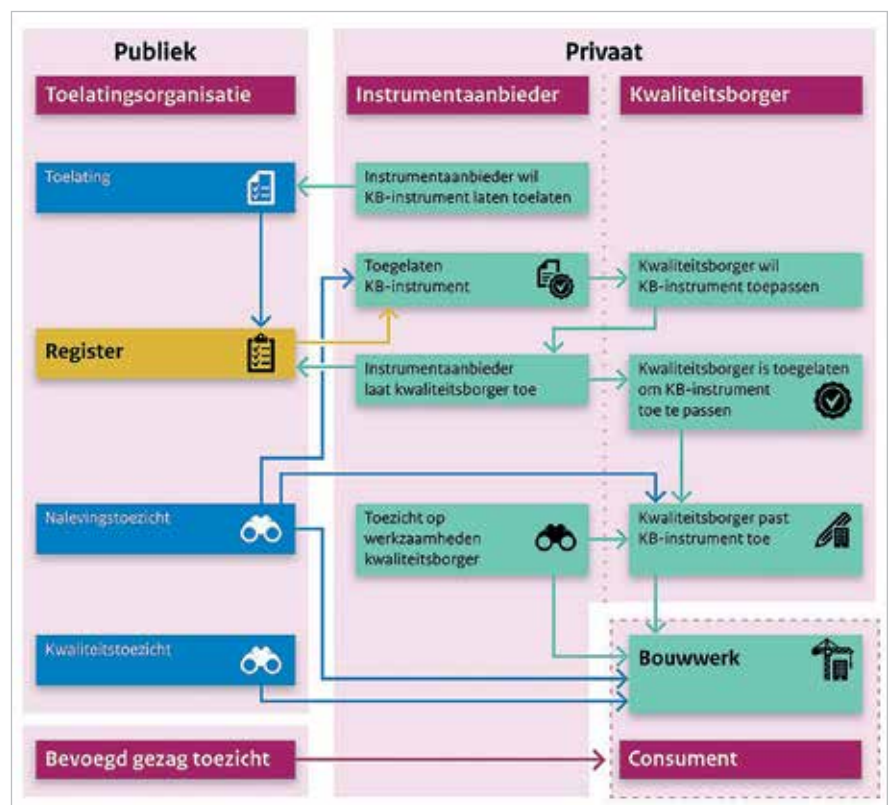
Publiek

Toelatingsorganisatie

Toelating

Register

Nalevingstoezicht

Kwaliteitstoezicht

Bevoegd gezag toezicht

Privaat

Instrumentaanbieder

Instrumentaanbieder wil KB-instrument laten toelaten

Toegelaten KB-instrument

Instrumentaanbieder laat kwaliteitsborger toe

Toezicht op werkzaamheden kwaliteitsborger

Kwaliteitsborger

Kwaliteitsborger wil KB-instrument toepassen

Kwaliteitsborger is toegelaten om KB-instrument toe te passen

Kwaliteitsborger past KB-instrument toe

Bouwwerk

Consument